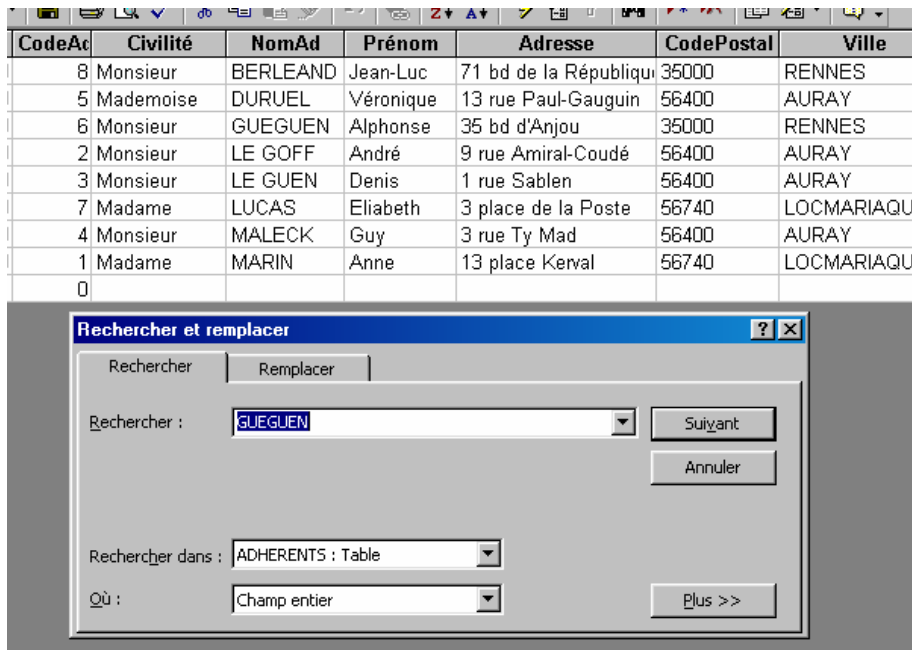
| CodeAc | Civilité | NomAd | Prénom | Adresse | CodePostal | Ville |
|---|---|---|---|---|---|---|
| 8 | Monsieur | BERLEAND | Jean-Luc | 71 bd de la Républiqu | 35000 | RENNES |
| 5 | Mademoise | DURUEL | Véronique | 13 rue Paul-Gauguin | 56400 | AURAY |
| 6 | Monsieur | GUEGUEN | Alphonse | 35 bd d'Anjou | 35000 | RENNES |
| 2 | Monsieur | LE GOFF | André | 9 rue Amiral-Coudé | 56400 | AURAY |
| 3 | Monsieur | LE GUEN | Denis | 1 rue Sablen | 56400 | AURAY |
| 7 | Madame | LUCAS | Eliabeth | 3 place de la Poste | 56740 | LOCMARIAQU |
| 4 | Monsieur | MALECK | Guy | 3 rue Ty Mad | 56400 | AURAY |
| 1 | Madame | MARIN | Anne | 13 place Kerval | 56740 | LOCMARIAQU |
| 0 | | | | | | |

Rechercher et remplacer

Rechercher | Remplacer

Rechercher : GUEGUEN

Suivant

Annuler

Rechercher dans : ADHERENTS : Table

Où : Champ entier

Plus >>